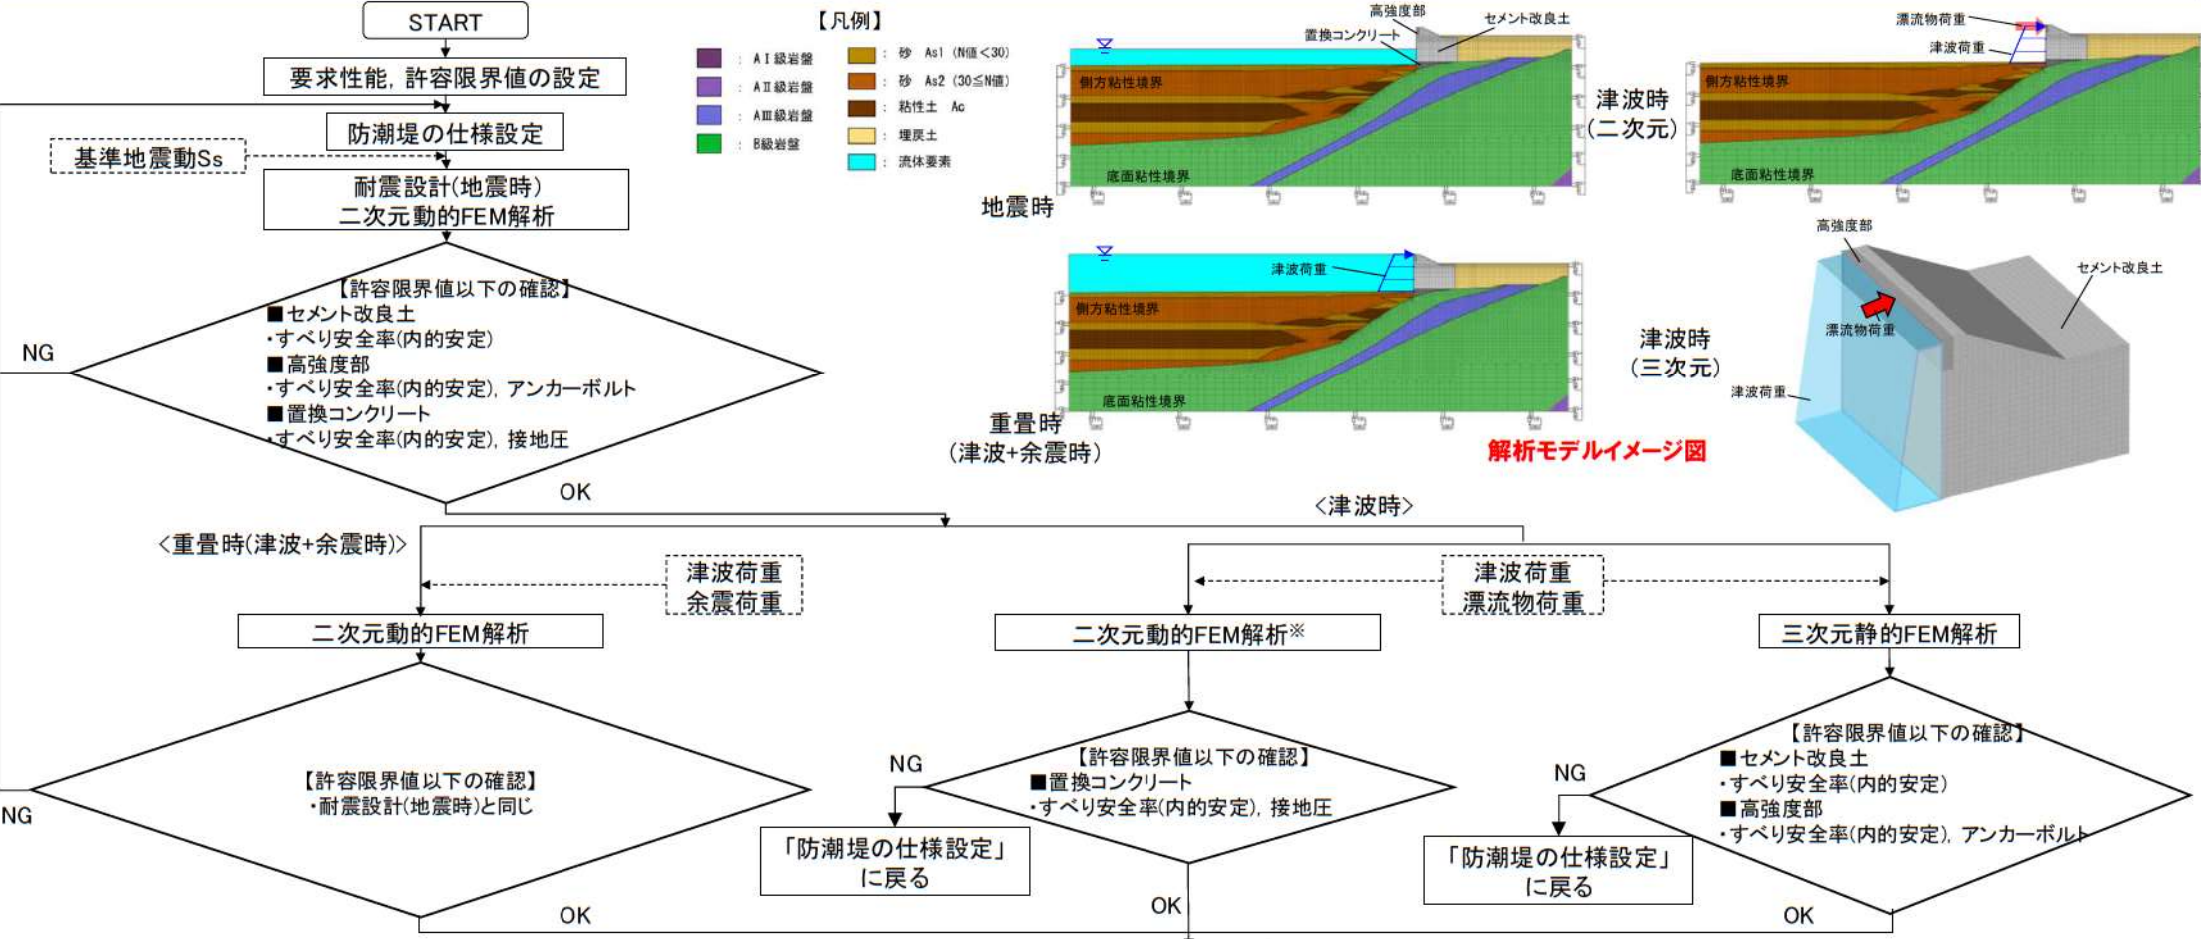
START

要求性能，許容限界値の設定

防潮堤の仕様設定

基準地震動Ss

耐震設計(地震時)
二次元動的FEM解析

【許容限界値以下の確認】
■セメント改良土
・すべり安全率(内的安定)
■高強度部
・すべり安全率(内的安定)，アンカーボルト
■置換コンクリート
・すべり安全率(内的安定)，接地圧

NG

OK

【凡例】
：AⅠ級岩盤
：AⅡ級岩盤
：AⅢ級岩盤
：B級岩盤
：砂 As1 (N値＜30)
：砂 As2 (30≦N値)
：粘性土 Ac
：埋戻土
：流体要素

高強度部
セメント改良土
置換コンクリート
側方粘性境界
底面粘性境界
地震時

漂流物荷重
津波荷重
側方粘性境界
底面粘性境界
津波時
(二次元)

津波荷重
側方粘性境界
底面粘性境界
重畳時
(津波+余震時)

高強度部
セメント改良土
漂流物荷重
津波荷重
津波時
(三次元)

解析モデルイメージ図

<重畳時(津波+余震時)>

<津波時>

津波荷重
余震荷重

津波荷重
漂流物荷重

二次元動的FEM解析

二次元動的FEM解析※

三次元静的FEM解析

【許容限界値以下の確認】
・耐震設計(地震時)と同じ

NG

OK

NG

【許容限界値以下の確認】
■置換コンクリート
・すべり安全率(内的安定)，接地圧

「防潮堤の仕様設定」
に戻る

OK

NG

【許容限界値以下の確認】
■セメント改良土
・すべり安全率(内的安定)
■高強度部
・すべり安全率(内的安定)，アンカーボルト

「防潮堤の仕様設定」
に戻る

OK